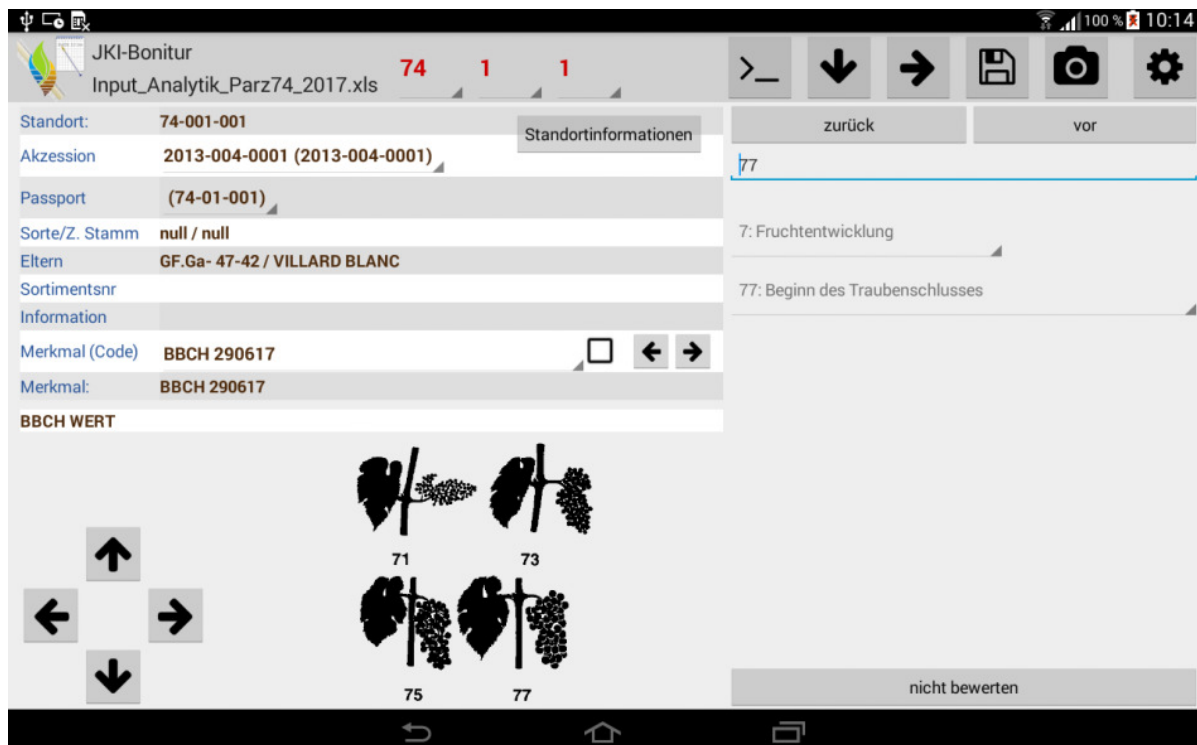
100 % 10:14

JKI-Bonitur
Input_Analytik_Parz74_2017.xls

74 1 1

Standort: 74-001-001
Standortinformationen
Akzession 2013-004-0001 (2013-004-0001)
Passport (74-01-001)
Sorte/Z. Stamm null / null
Eltern GF.Ga- 47-42 / VILLARD BLANC
Sortimentsnr
Information
Merkmal (Code) BBCH 290617
Merkmal: BBCH 290617
BBCH WERT

71 73
75 77

zurück
vor
77
7: Fruchtentwicklung
77: Beginn des Traubenschlusses
nicht bewerten